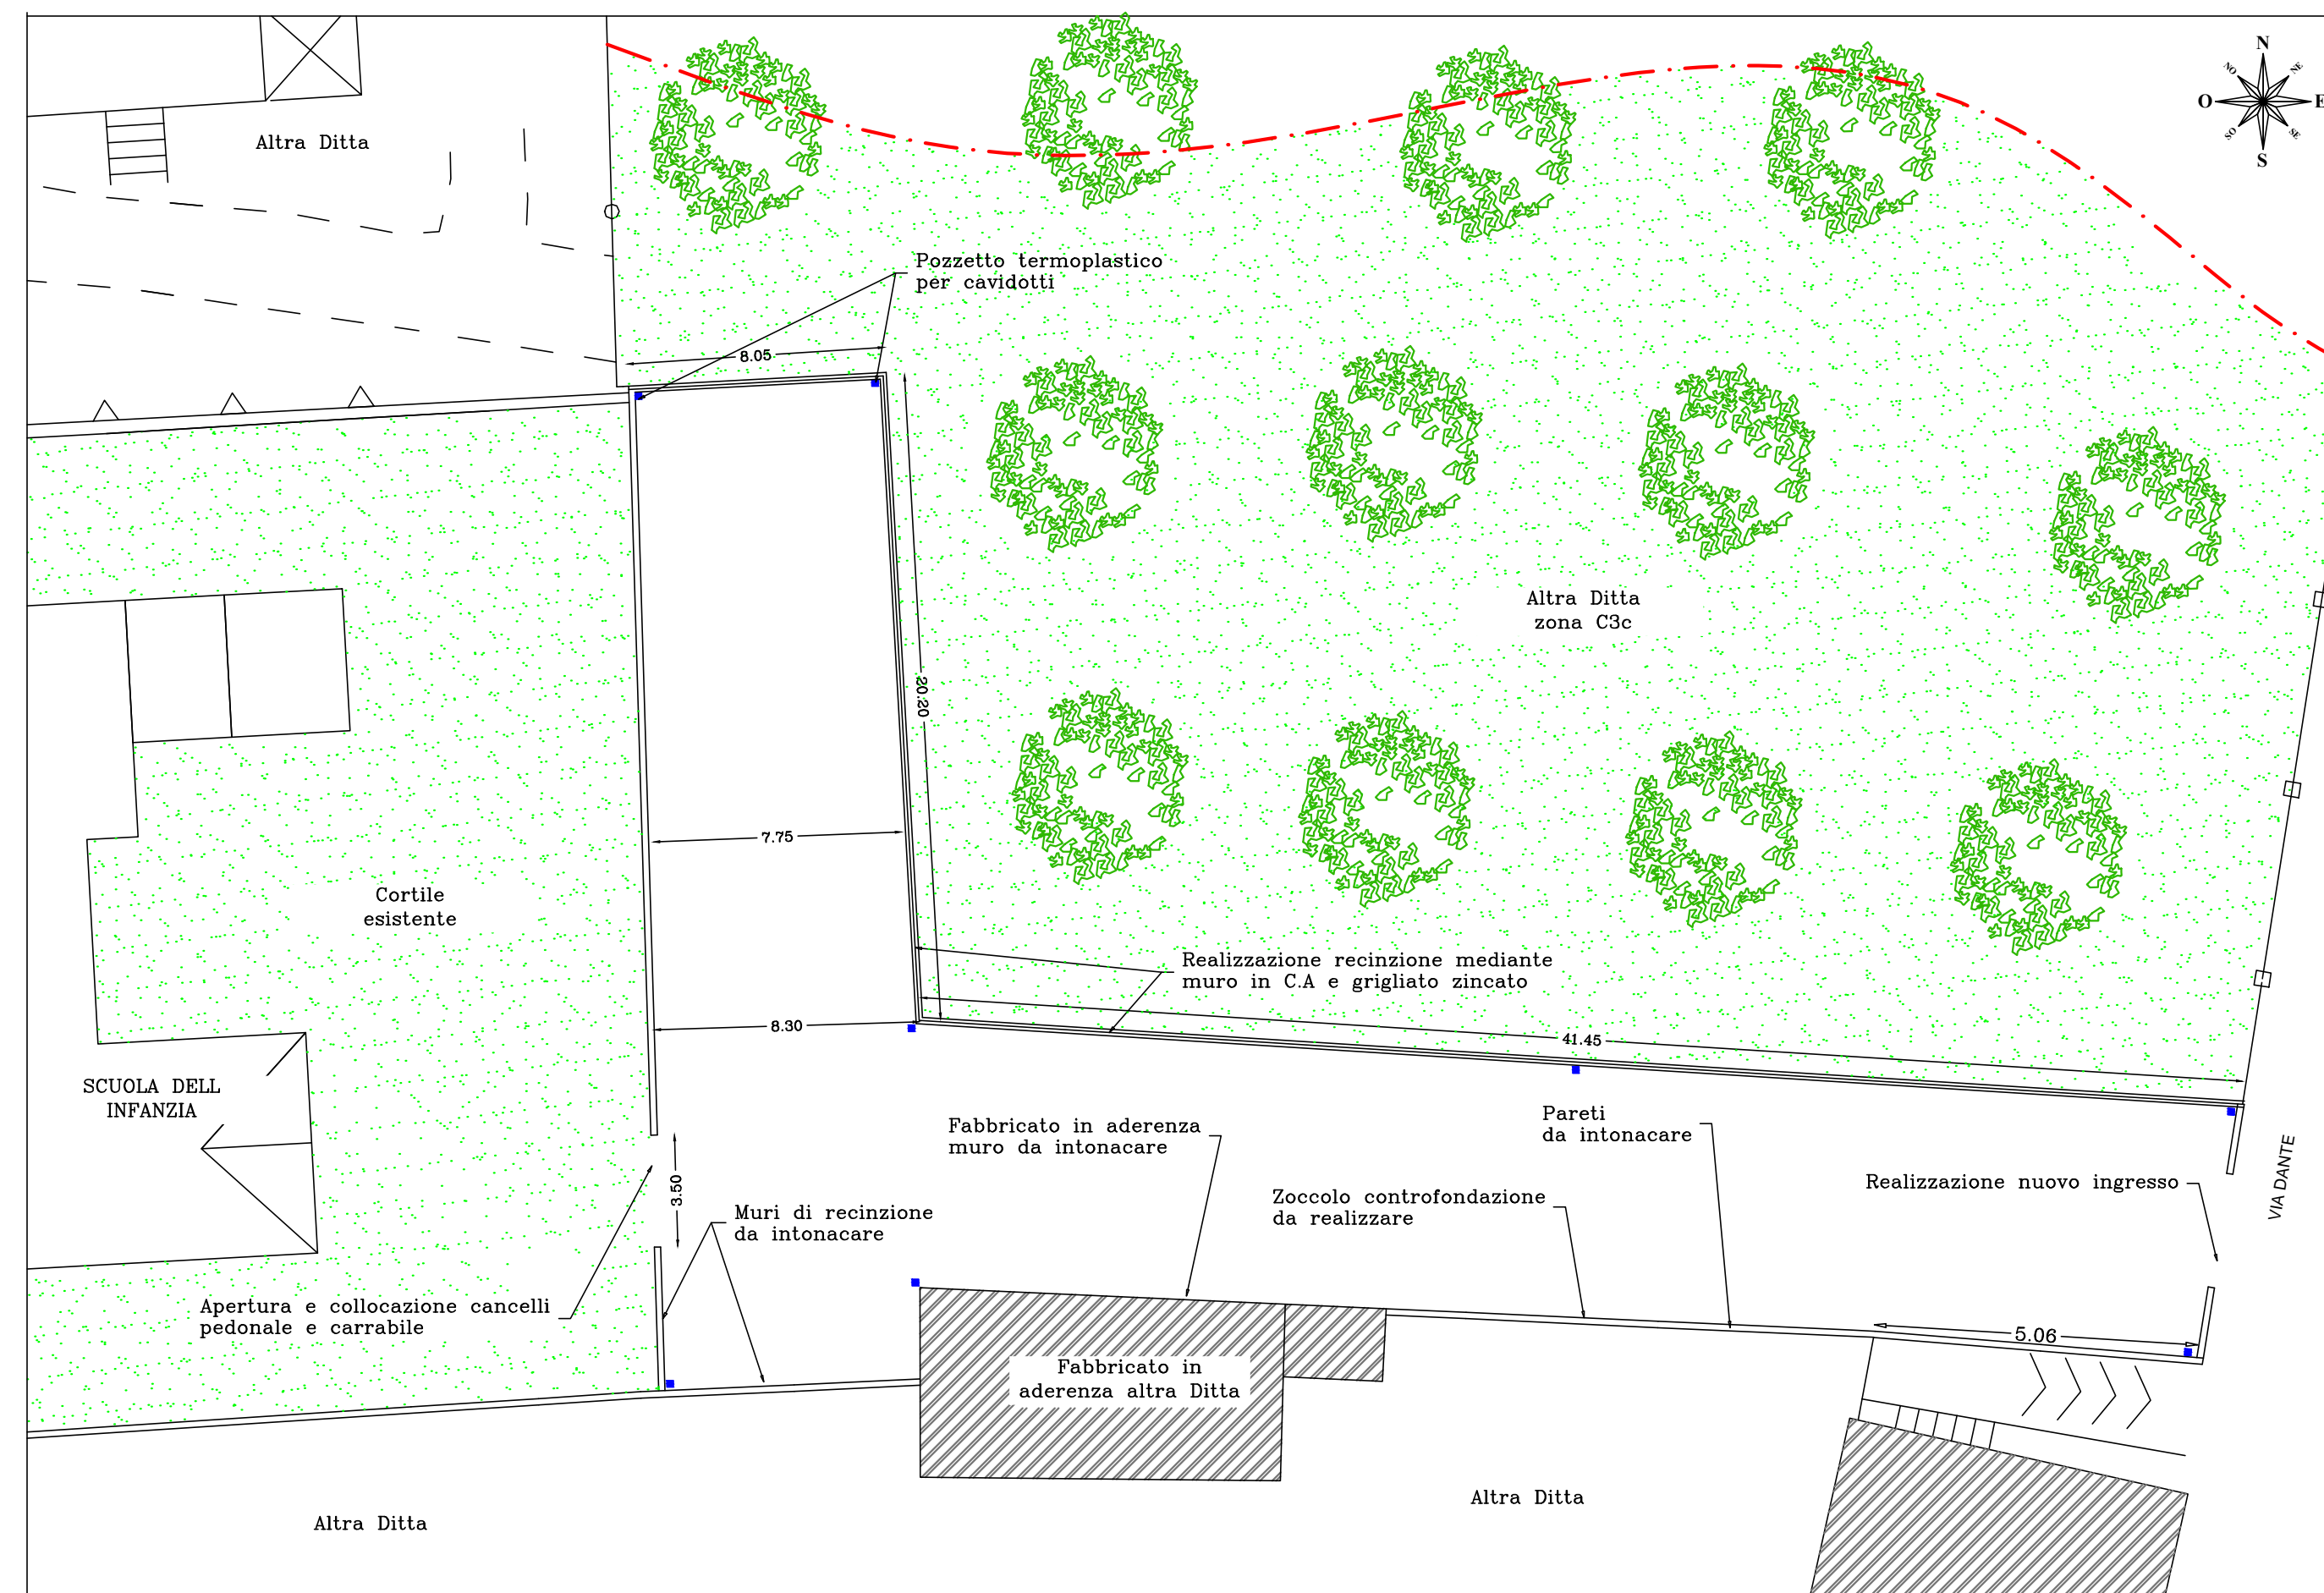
Altra Ditta

N
NO
NE
O
E
SO
SE
S

Pozzetto termoplastico per cavidotti

8.05

20.20

Altra Ditta zona C3c

7.75

Cortile esistente

Realizzazione recinzione mediante muro in C.A e grigliato zincato

8.30

41.45

SCUOLA DELL INFANZIA

Fabbricato in aderenza muro da intonacare

Pareti da intonacare

Realizzazione nuovo ingresso

VIA DANTE

Zoccolo controfondazione da realizzare

3.50

Muri di recinzione da intonacare

Apertura e collocazione cancelli pedonale e carrabile

Fabbricato in aderenza altra Ditta

5.06

Altra Ditta

Altra Ditta